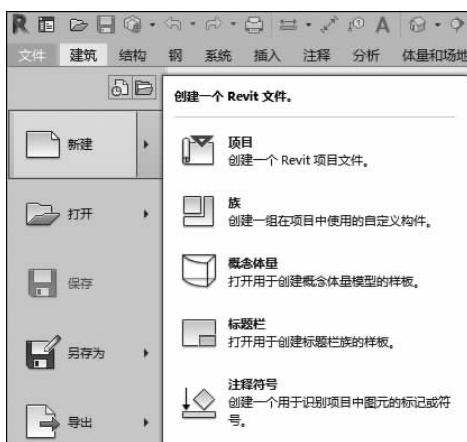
文件 建筑 结构 钢 系统 插入 注释 分析 体量和场地

创建一个 Revit 文件。

新建

项目
创建一个 Revit 项目文件。

打开

族
创建一组在项目中使用的自定义构件。

概念体量
打开用于创建概念体量模型的样板。

保存

标题栏
打开用于创建标题栏族的样板。

另存为

注释符号
创建一个用于识别项目中图元的标记或符号。

导出